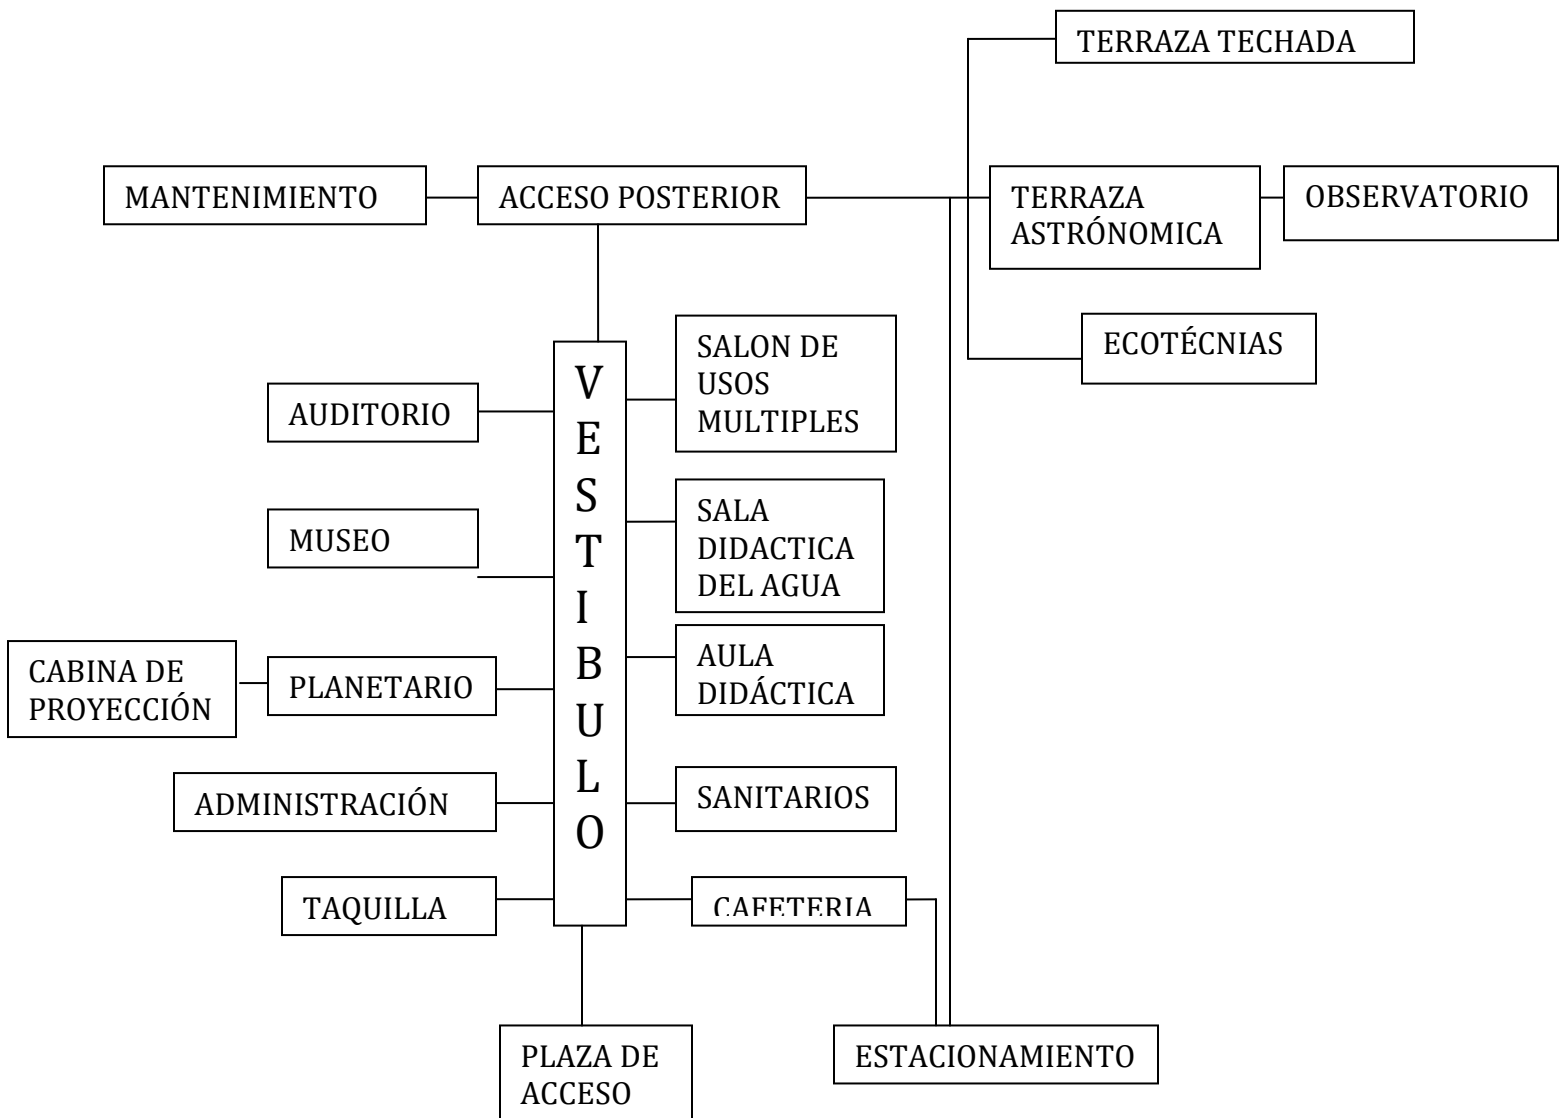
TERRAZA TECHADA

MANTENIMIENTO

ACCESO POSTERIOR

TERRAZA ASTRÓNOMICA

OBSERVATORIO

ECOTÉCNIAS

VESTIBULO

SALON DE USOS MULTIPLES

AUDITORIO

SALA DIDACTICA DEL AGUA

MUSEO

AULA DIDÁCTICA

CABINA DE PROYECCIÓN

PLANETARIO

ADMINISTRACIÓN

SANITARIOS

TAQUILLA

CAFETERIA

PLAZA DE ACCESO

ESTACIONAMIENTO